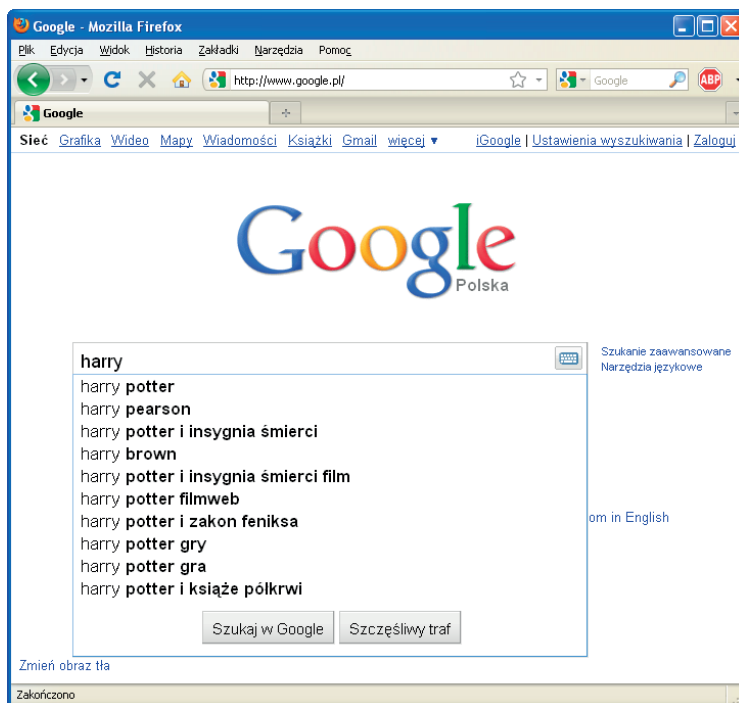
Google - Mozilla Firefox

Plik Edycja Widok Historia Zakładki Narzędzia Pomoc

http://www.google.pl/

Google

Google

Sieć Grafika Wideo Mapy Wiadomości Książki Gmail więcej ▾

iGoogle | Ustawienia wyszukiwania | Zaloguj

Google
Polska

harry

Szukanie zaawansowane
Narzędzia językowe

harry potter
harry pearson
harry potter i insygnia śmierci
harry brown
harry potter i insygnia śmierci film
harry potter filmweb
harry potter i zakon feniksa
harry potter gry
harry potter gra
harry potter i książe półkrwi

om in English

Szukaj w Google Szczęśliwy traf

Zmień obraz tła

Zakończono